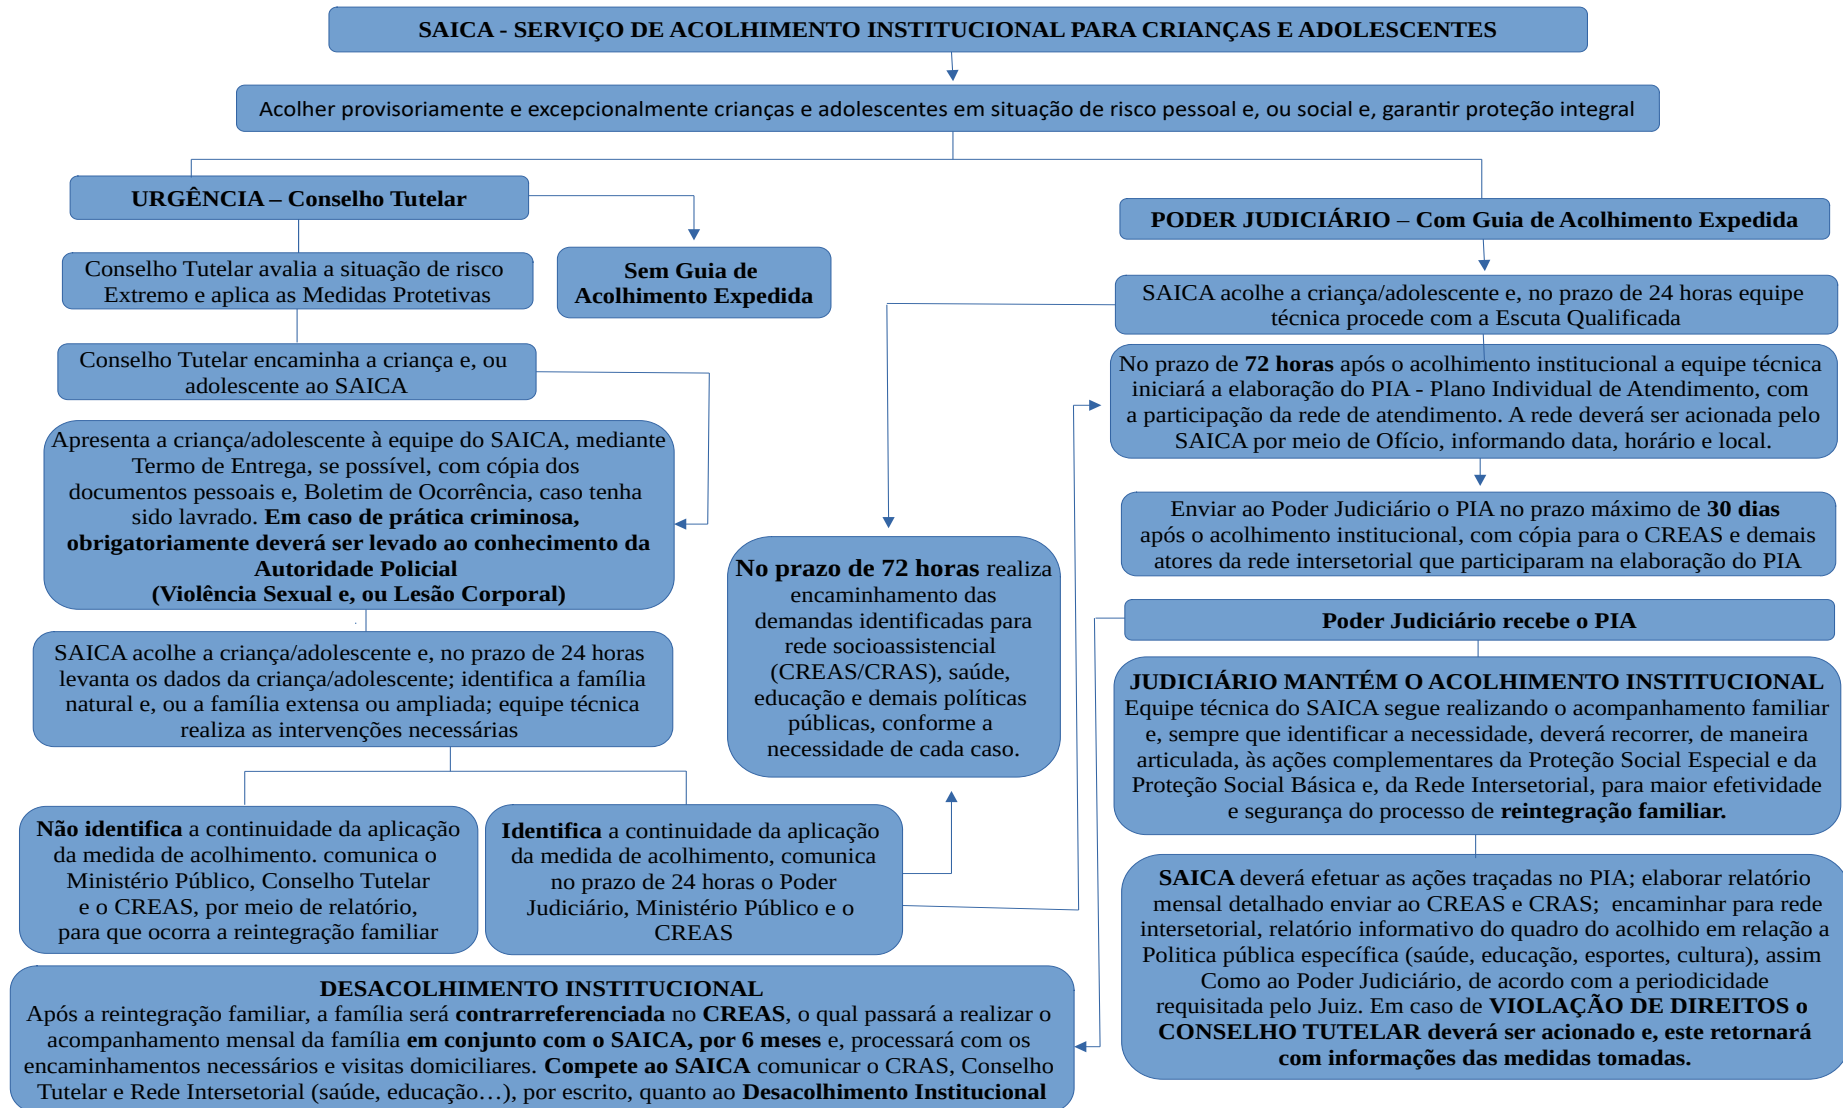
SAICA - SERVIÇO DE ACOLHIMENTO INSTITUCIONAL PARA CRIANÇAS E ADOLESCENTES

Acolher provisoriamente e excepcionalmente crianças e adolescentes em situação de risco pessoal e, ou social e, garantir proteção integral

URGÊNCIA – Conselho Tutelar

Conselho Tutelar avalia a situação de risco Extremo e aplica as Medidas Protetivas

Sem Guia de Acolhimento Expedida

Conselho Tutelar encaminha a criança e, ou adolescente ao SAICA

Apresenta a criança/adolescente à equipe do SAICA, mediante Termo de Entrega, se possível, com cópia dos documentos pessoais e, Boletim de Ocorrência, caso tenha sido lavrado. Em caso de prática criminosa, obrigatoriamente deverá ser levado ao conhecimento da Autoridade Policial (Violência Sexual e, ou Lesão Corporal)

SAICA acolhe a criança/adolescente e, no prazo de 24 horas levanta os dados da criança/adolescente; identifica a família natural e, ou a família extensa ou ampliada; equipe técnica realiza as intervenções necessárias

Não identifica a continuidade da aplicação da medida de acolhimento. comunica o Ministério Público, Conselho Tutelar e o CREAS, por meio de relatório, para que ocorra a reintegração familiar

Identifica a continuidade da aplicação da medida de acolhimento, comunica no prazo de 24 horas o Poder Judiciário, Ministério Público e o CREAS

No prazo de 72 horas realiza encaminhamento das demandas identificadas para rede socioassistencial (CREAS/CRAS), saúde, educação e demais políticas públicas, conforme a necessidade de cada caso.

PODER JUDICIÁRIO – Com Guia de Acolhimento Expedida

SAICA acolhe a criança/adolescente e, no prazo de 24 horas equipe técnica procede com a Escuta Qualificada

No prazo de 72 horas após o acolhimento institucional a equipe técnica iniciará a elaboração do PIA - Plano Individual de Atendimento, com a participação da rede de atendimento. A rede deverá ser acionada pelo SAICA por meio de Ofício, informando data, horário e local.

Enviar ao Poder Judiciário o PIA no prazo máximo de 30 dias após o acolhimento institucional, com cópia para o CREAS e demais atores da rede intersetorial que participaram na elaboração do PIA

Poder Judiciário recebe o PIA

JUDICIÁRIO MANTÉM O ACOLHIMENTO INSTITUCIONAL
Equipe técnica do SAICA segue realizando o acompanhamento familiar e, sempre que identificar a necessidade, deverá recorrer, de maneira articulada, às ações complementares da Proteção Social Especial e da Proteção Social Básica e, da Rede Intersetorial, para maior efetividade e segurança do processo de reintegração familiar.

SAICA deverá efetuar as ações traçadas no PIA; elaborar relatório mensal detalhado enviar ao CREAS e CRAS; encaminhar para rede intersetorial, relatório informativo do quadro do acolhido em relação a Politica pública específica (saúde, educação, esportes, cultura), assim Como ao Poder Judiciário, de acordo com a periodicidade requisitada pelo Juiz. Em caso de VIOLAÇÃO DE DIREITOS o CONSELHO TUTELAR deverá ser acionado e, este retornará com informações das medidas tomadas.

DESACOLHIMENTO INSTITUCIONAL
Após a reintegração familiar, a família será contrarreferenciada no CREAS, o qual passará a realizar o acompanhamento mensal da família em conjunto com o SAICA, por 6 meses e, processará com os encaminhamentos necessários e visitas domiciliares. Compete ao SAICA comunicar o CRAS, Conselho Tutelar e Rede Intersetorial (saúde, educação…), por escrito, quanto ao Desacolhimento Institucional